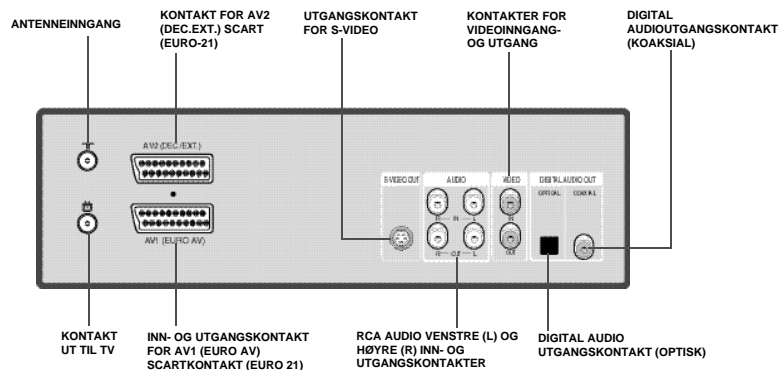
ANTENNEINNGANG

KONTAKT FOR AV2 (DEC.EXT.) SCART (EURO-21)

UTGANGSKONTAKT FOR S-VIDEO

KONTAKTER FOR VIDEOINNGANG-OG UTGANG

DIGITAL AUDIOUTGANGSKONTAKT (KOAKSIAL)

AV2 (DEC/EXT.)

AV1 (EURO AV)

S-VIDEO OUT

AUDIO

R IN L

R OUT L

VIDEO

IN

OUT

DIGITAL AUDIO OUT

OPTICAL

COAXIAL

KONTAKT UT TIL TV

INN- OG UTGANGSKONTAKT FOR AV1 (EURO AV) SCARTKONTAKT (EURO 21)

RCA AUDIO VENSTRE (L) OG HØYRE (R) INN- OG UTGANGSKONTAKTER

DIGITAL AUDIO UTGANGSKONTAKT (OPTISK)